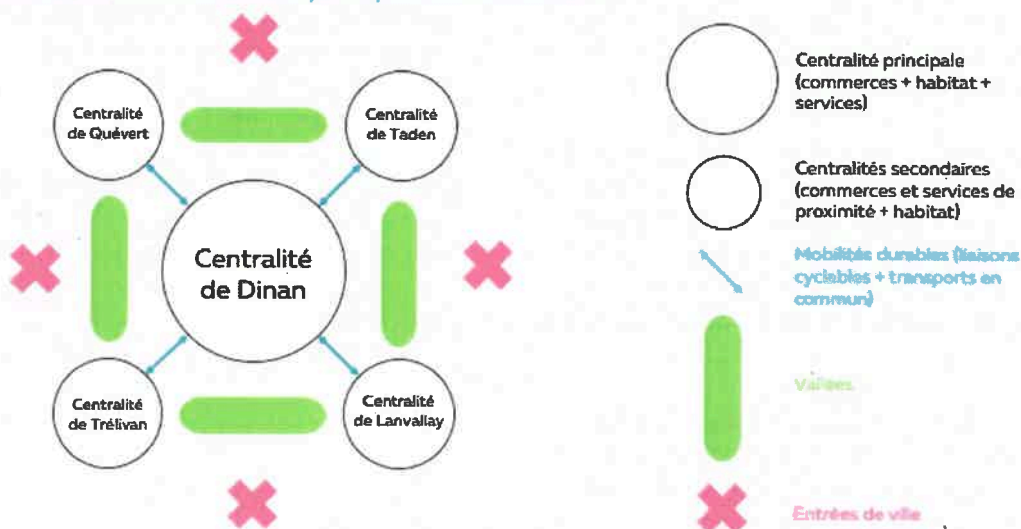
Centralité de Quévert

Centralité de Taden

Centralité de Dinan

Centralité de Trélivan

Centralité de Lanvallay

Centralité principale (commerces + habitat + services)

Centralités secondaires (commerces et services de proximité + habitat)

Mobilités durables (liaisons cyclables + transports en commun)

Vallées

Entrées de ville